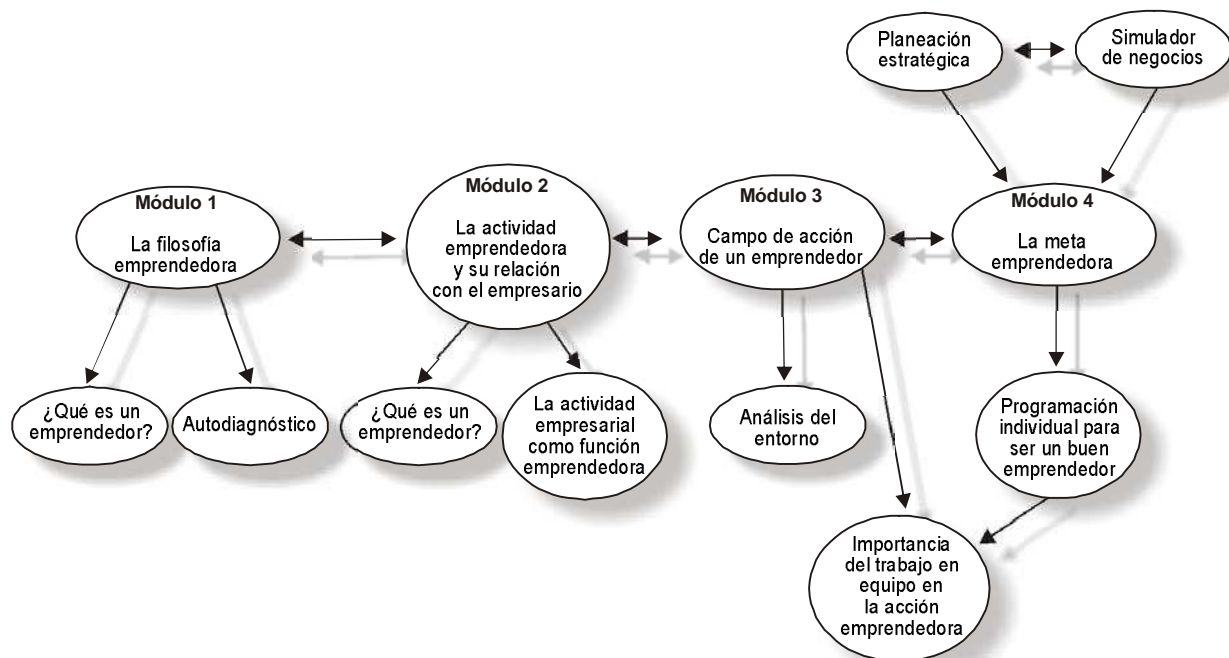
Planeación estratégica

Simulador de negocios

Módulo 1

La filosofía emprendedora

Módulo 2

La actividad emprendedora y su relación con el empresario

Módulo 3

Campo de acción de un emprendedor

Módulo 4

La meta emprendedora

¿Qué es un emprendedor?

Autodiagnóstico

¿Qué es un emprendedor?

La actividad empresarial como función emprendedora

Análisis del entorno

Programación individual para ser un buen emprendedor

Importancia del trabajo en equipo en la acción emprendedora